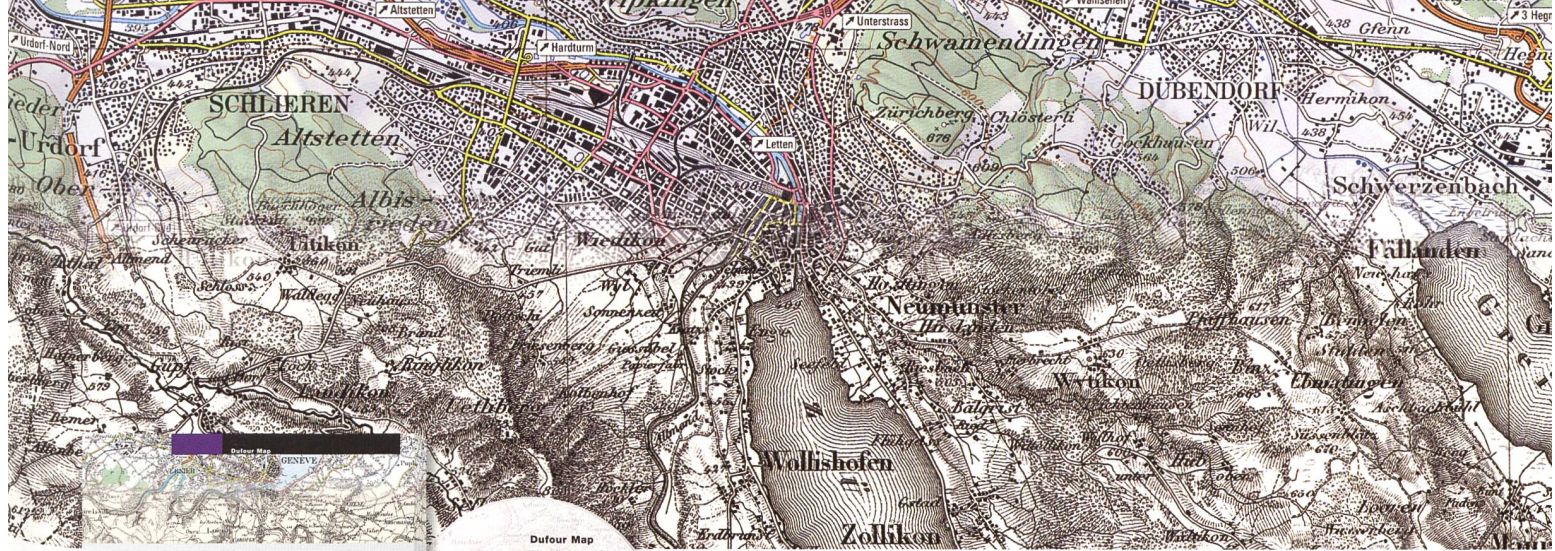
Altstetten
Wipkingen
Unterstrass
Urdorf-Nord
Hardturm
Schwamendingen
Gfenn
3 Hegn
SCHLIEREN
DÜBENDORF
Hermikon
Urdorf
Altstetten
Zürichberg
Chlösterli
Letten
Gockhausen
Ober
Albis-rieden
Schwerzenbach
Fällanden
Titikon
Wiedikon
Triemli
Wyl
Neumünster
Hirslanden
Pfaffhausen
Sonnenberg
Wytikon
Binz
Ebmatingen
Uitikon
Balgrist
Wollishofen
Dufour Map
GENÈVE
Dufour Map
Zollikon